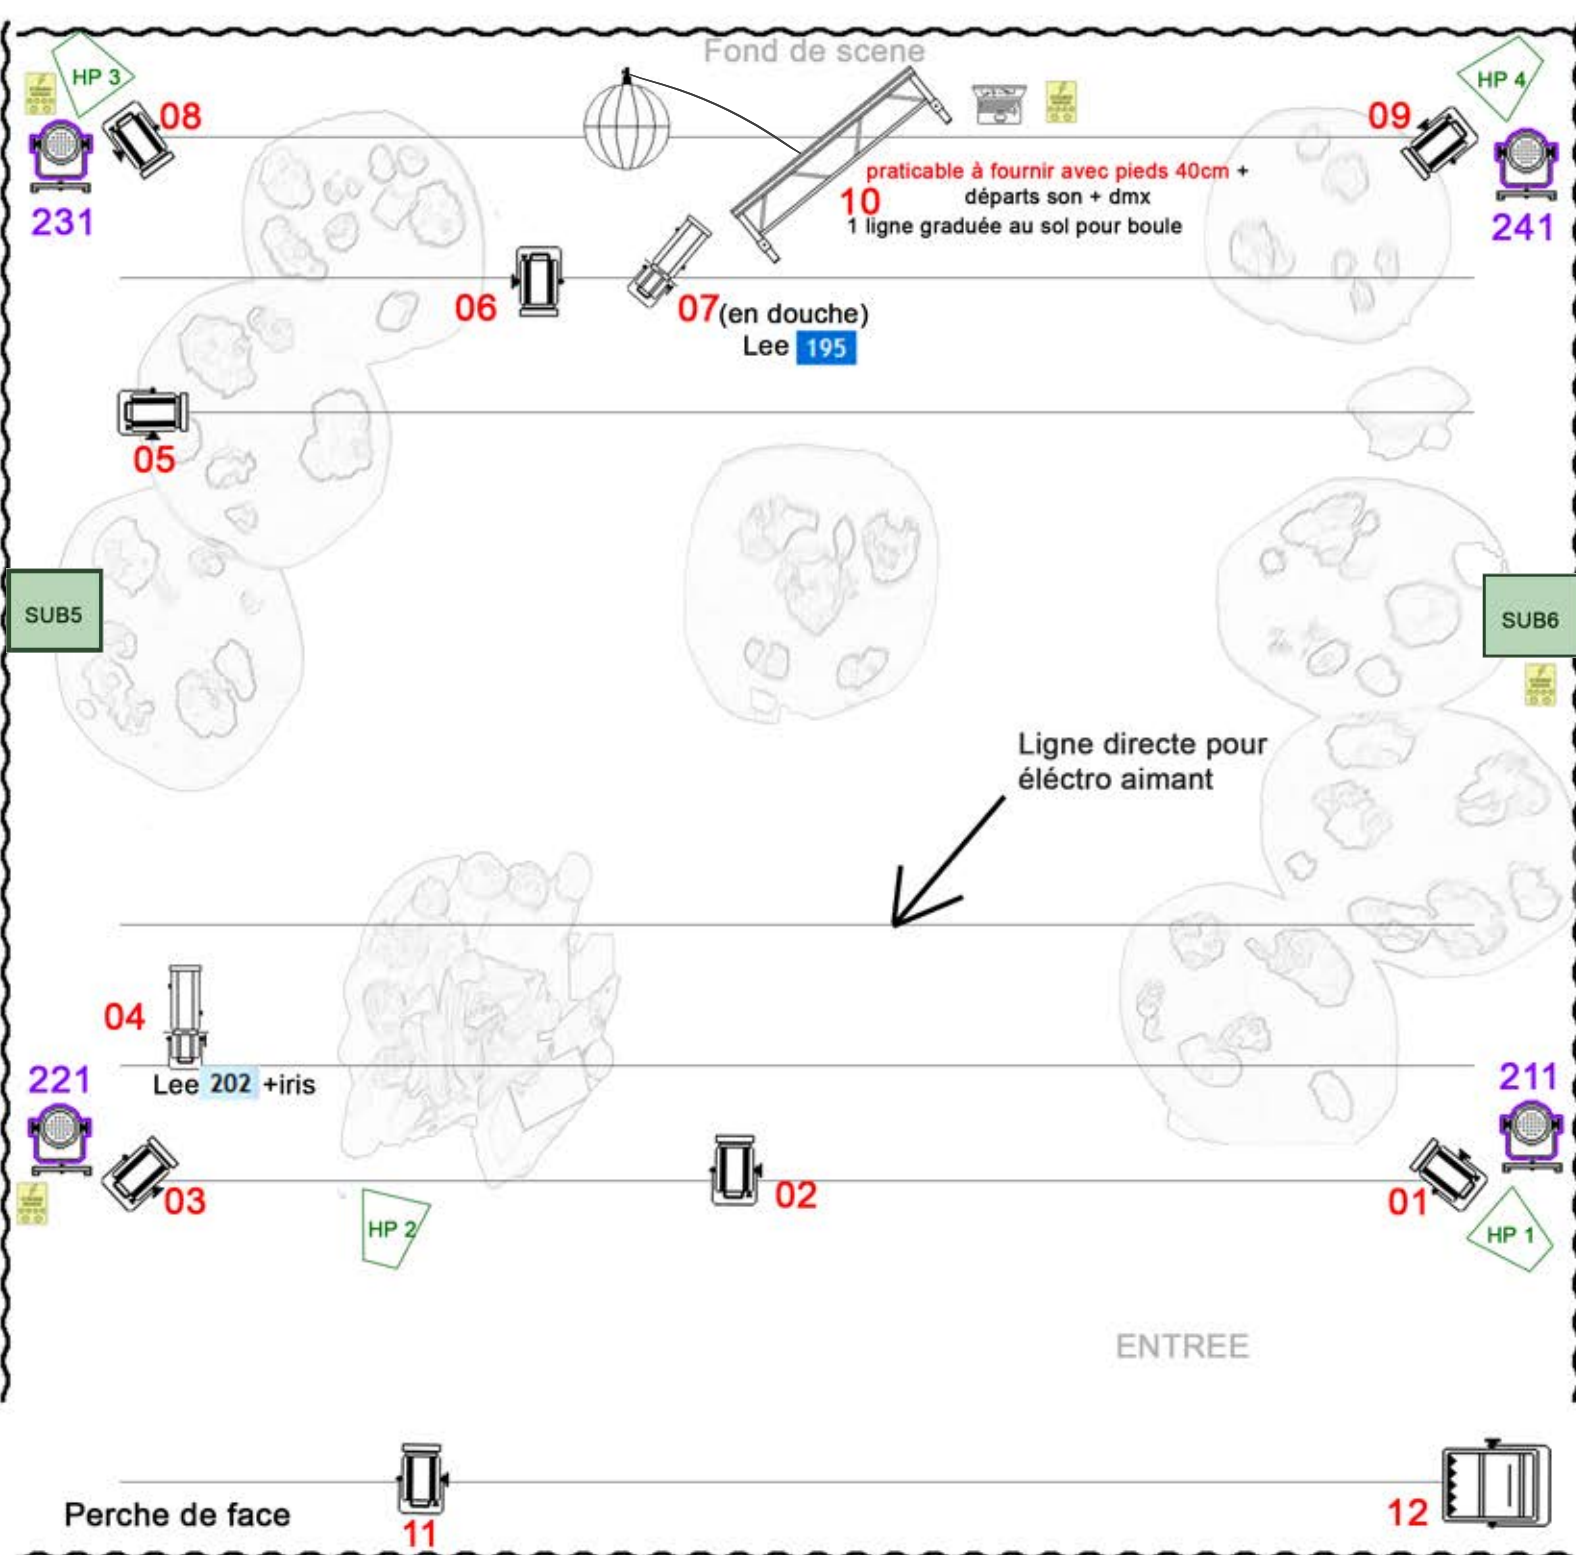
Fond de scene

HP 3

08

231

10

praticable à fournir avec pieds 40cm +
départs son + dmx
1 ligne graduée au sol pour boule

HP 4

09

241

06

07(en douche)
Lee 195

05

SUB5

SUB6

Ligne directe pour
éléctro aimant

04

221

Lee 202 +iris

211

03

02

01

HP 2

HP 1

ENTREE

Perche de face

11

12